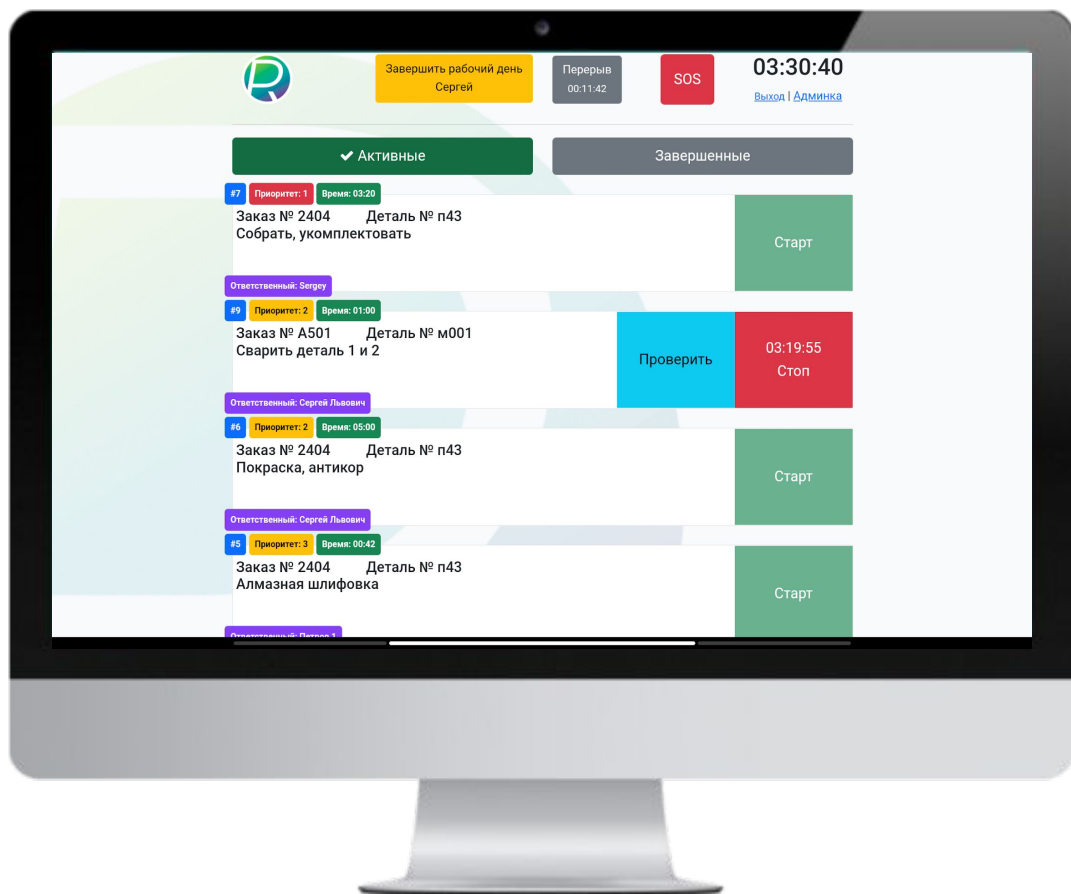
Завершить рабочий день Сергей

Перерыв 00:11:42

SOS

03:30:40

Выход | Админка

✔ Активные

Завершенные

#7 Приоритет: 1 Время: 03:20

Заказ № 2404 Деталь № п43
Собрать, укомплектовать

Старт

Ответственный: Sergey

#9 Приоритет: 2 Время: 01:00

Заказ № А501 Деталь № м001
Сварить деталь 1 и 2

Проверить

03:19:55
Стоп

Ответственный: Сергей Львович

#6 Приоритет: 2 Время: 05:00

Заказ № 2404 Деталь № п43
Покраска, антикор

Старт

Ответственный: Сергей Львович

#5 Приоритет: 3 Время: 00:42

Заказ № 2404 Деталь № п43
Алмазная шлифовка

Старт

Ответственный: Петров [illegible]